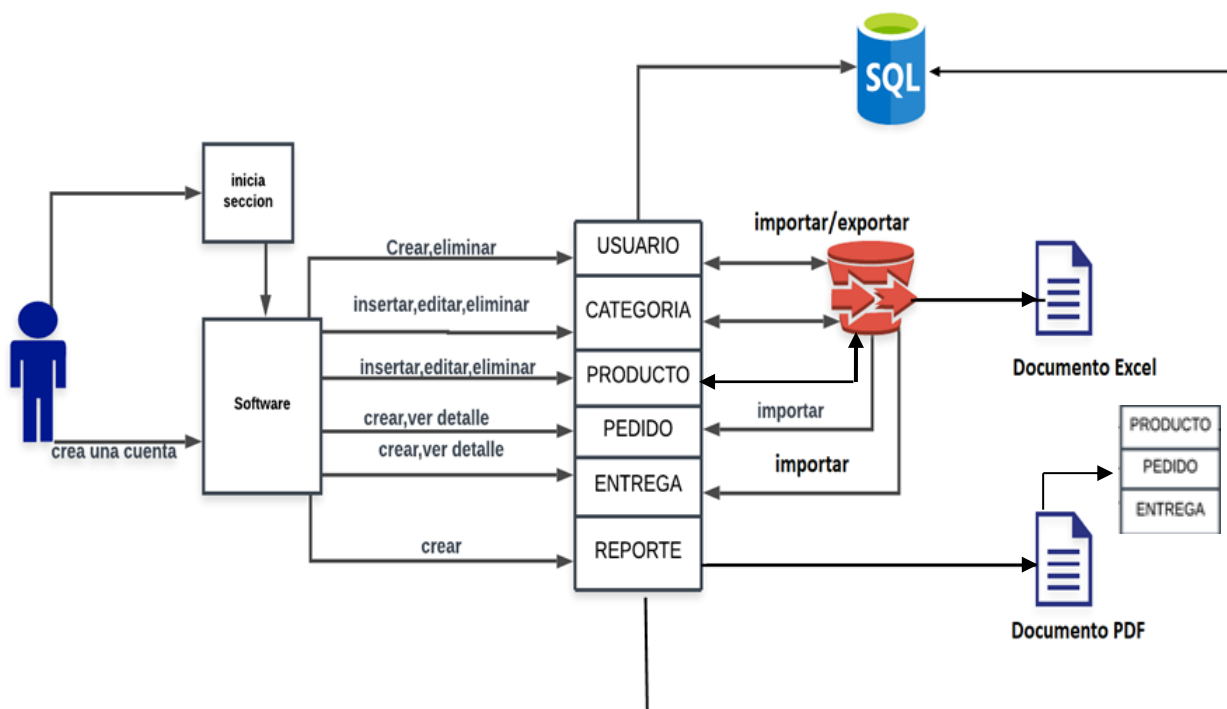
SQL

inicia seccion

importar/exportar

Crear,eliminar

USUARIO

insertar,editar,eliminar

CATEGORIA

insertar,editar,eliminar

PRODUCTO

Documento Excel

Software

crear,ver detalle

PEDIDO

importar

crear,ver detalle

ENTREGA

importar

crea una cuenta

PRODUCTO

PEDIDO

ENTREGA

crear

REPORTE

Documento PDF